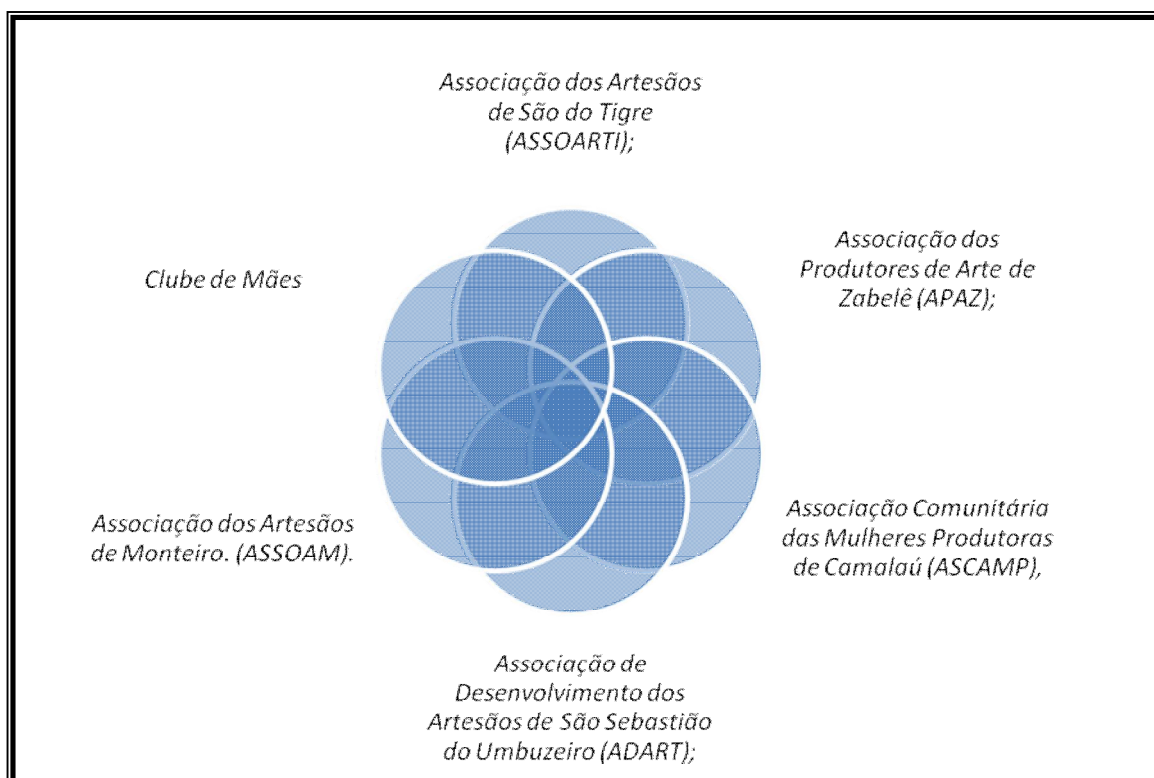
Associação dos Artesãos de São do Tigre (ASSOARTI);

Associação dos Produtores de Arte de Zabelê (APAZ);

Associação Comunitária das Mulheres Produtoras de Camalaú (ASCAMP),

Associação de Desenvolvimento dos Artesãos de São Sebastião do Umbuzeiro (ADART);

Associação dos Artesãos de Monteiro. (ASSOAM).

Clube de Mães